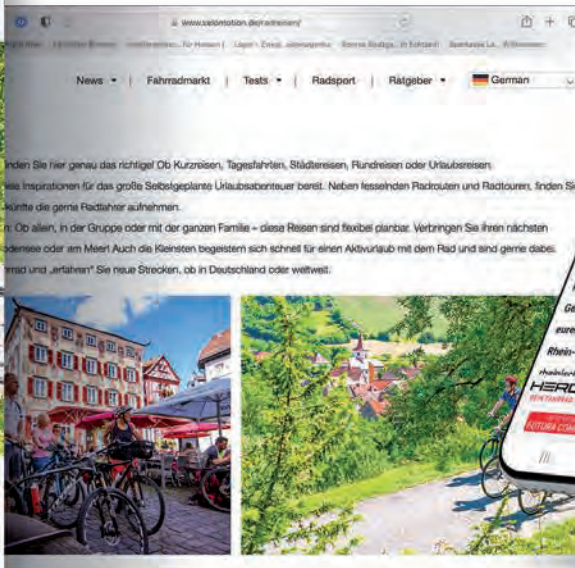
www.velomotion.de/radreisen/

News ▾ | Fahrradmarkt | Tests ▾ | Radsport | Ratgeber ▾ | German

inden Sie hier genau das richtige! Ob Kurzreisen, Tagesfahrten, Städtereisen, Rundreisen oder Urlaubsreisen.

iese Inspirationen für das große Selbstgeplante Urlaubsabenteuer bereit. Neben fesselnden Radrouten und Radtouren, finden Si künfte die gerne Radfahrer aufnehmen.

n: Ob allein, in der Gruppe oder mit der ganzen Familie – diese Reisen sind flexibel planbar. Verbringen Sie Ihren nächsten odensee oder am Meer! Auch die Kleinsten begeistern sich schnell für einen Aktivurlaub mit dem Rad und sind gerne dabei. rrad und „erfahren" Sie neue Strecken, ob in Deutschland oder weltweit.

Ge
eure
Rhein-
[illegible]
HERO
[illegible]
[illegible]